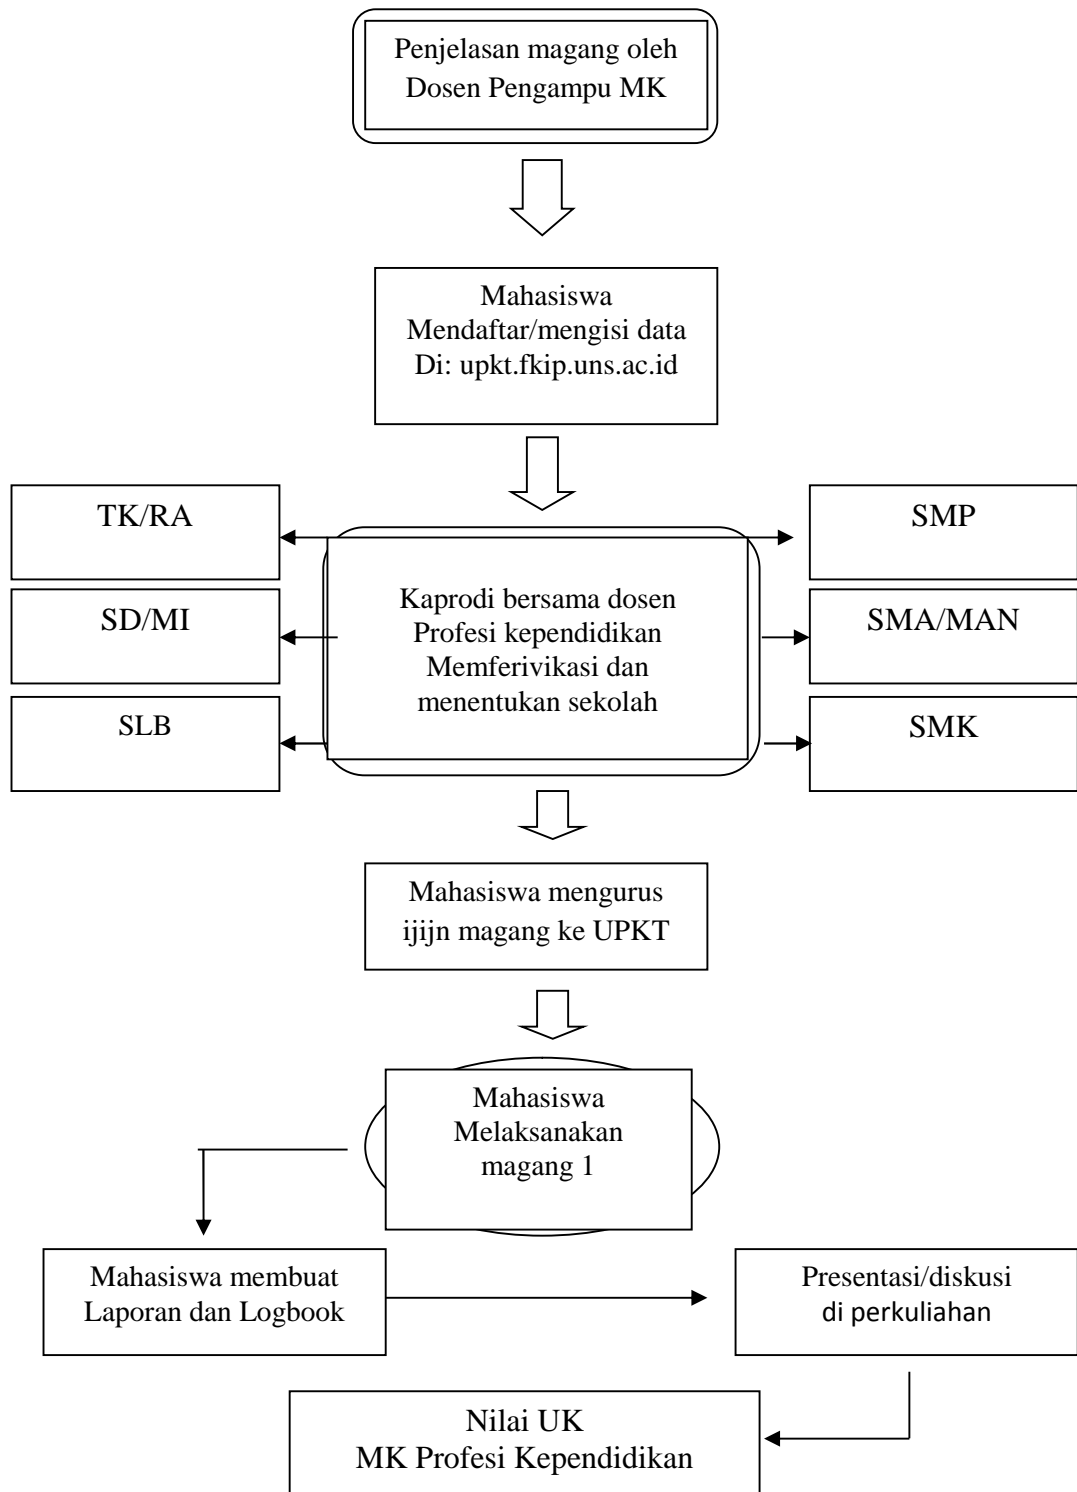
Penjelasan magang oleh Dosen Pengampu MK

Mahasiswa Mendaftar/mengisi data Di: upkt.fkip.uns.ac.id

TK/RA

SD/MI

SLB

Kaprodi bersama dosen Profesi kependidikan Memferivikasi dan menentukan sekolah

SMP

SMA/MAN

SMK

Mahasiswa mengurus ijijn magang ke UPKT

Mahasiswa Melaksanakan magang 1

Mahasiswa membuat Laporan dan Logbook

Presentasi/diskusi di perkuliahan

Nilai UK MK Profesi Kependidikan